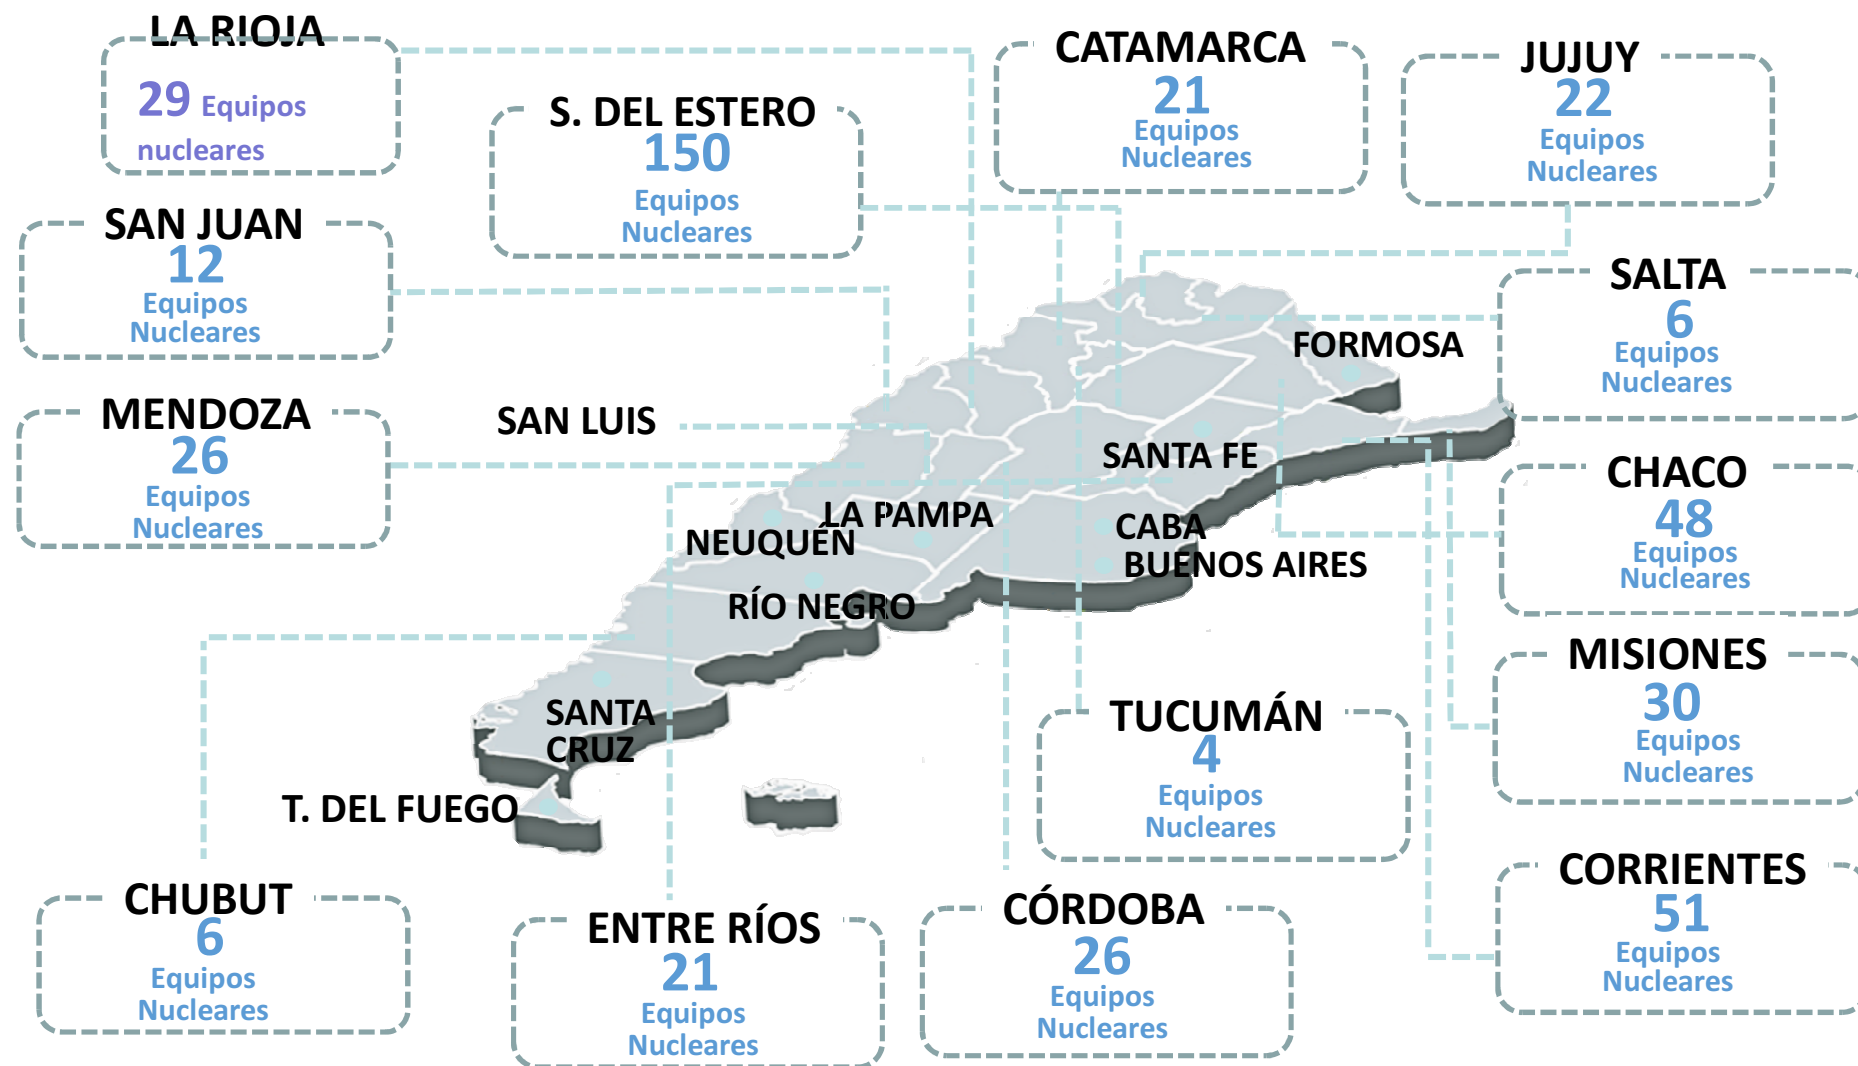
LA RIOJA
29 Equipos nucleares

S. DEL ESTERO
150
Equipos Nucleares

CATAMARCA
21
Equipos Nucleares

JUJUY
22
Equipos Nucleares

SAN JUAN
12
Equipos Nucleares

SALTA
6
Equipos Nucleares

FORMOSA

MENDOZA
26
Equipos Nucleares

SAN LUIS

SANTA FE

LA PAMPA

NEUQUÉN

CABA

BUENOS AIRES

CHACO
48
Equipos Nucleares

RÍO NEGRO

MISIONES
30
Equipos Nucleares

SANTA CRUZ

TUCUMÁN
4
Equipos Nucleares

T. DEL FUEGO

CORRIENTES
51
Equipos Nucleares

CHUBUT
6
Equipos Nucleares

ENTRE RÍOS
21
Equipos Nucleares

CÓRDOBA
26
Equipos Nucleares